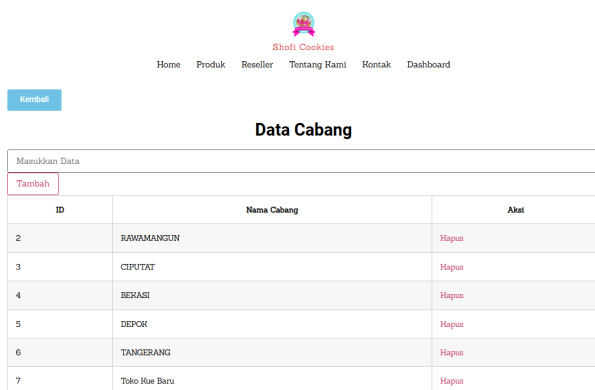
Shofi Cookies

Home Produk Reseller Tentang Kami Kontak Dashboard

Kembali

Data Cabang

Masukkan Data

Tambah

| ID | Nama Cabang | Aksi |
|---|---|---|
| 2 | RAWAMANGUN | Hapus |
| 3 | CIPUTAT | Hapus |
| 4 | BEKASI | Hapus |
| 5 | DEPOK | Hapus |
| 6 | TANGERANG | Hapus |
| 7 | Toko Kue Baru | Hapus |